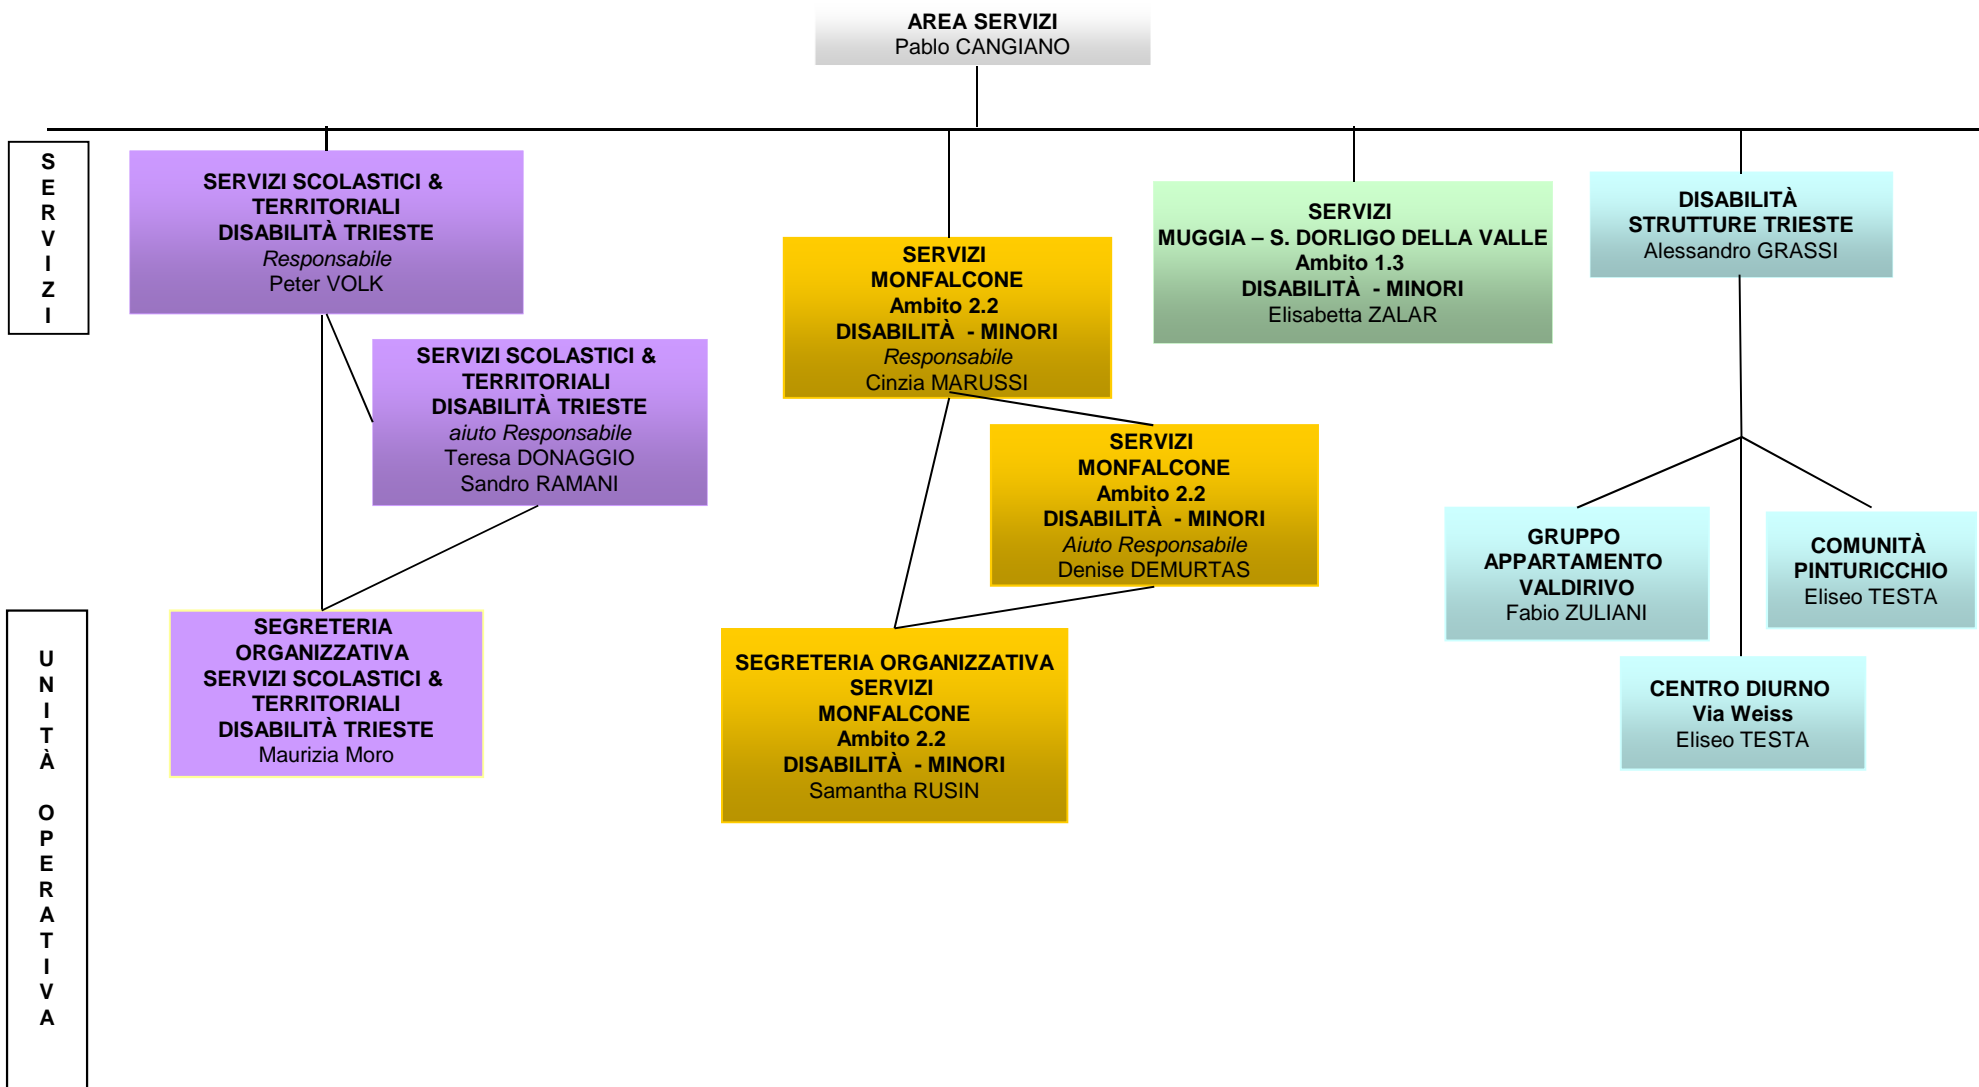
AREA SERVIZI
Pablo CANGIANO

SERVIZI

SERVIZI SCOLASTICI & TERRITORIALI DISABILITÀ TRIESTE
*Responsabile*
Peter VOLK

SERVIZI SCOLASTICI & TERRITORIALI DISABILITÀ TRIESTE
*aiuto Responsabile*
Teresa DONAGGIO
Sandro RAMANI

SERVIZI MONFALCONE
Ambito 2.2
DISABILITÀ - MINORI
*Responsabile*
Cinzia MARUSSI

SERVIZI MONFALCONE
Ambito 2.2
DISABILITÀ - MINORI
*Aiuto Responsabile*
Denise DEMURTAS

SERVIZI
MUGGIA – S. DORLIGO DELLA VALLE
Ambito 1.3
DISABILITÀ - MINORI
Elisabetta ZALAR

DISABILITÀ
STRUTTURE TRIESTE
Alessandro GRASSI

UNITÀ OPERATIVA

SEGRETERIA ORGANIZZATIVA SERVIZI SCOLASTICI & TERRITORIALI DISABILITÀ TRIESTE
Maurizia Moro

SEGRETERIA ORGANIZZATIVA SERVIZI MONFALCONE
Ambito 2.2
DISABILITÀ - MINORI
Samantha RUSIN

GRUPPO APPARTAMENTO VALDIRIVO
Fabio ZULIANI

COMUNITÀ PINTURICCHIO
Eliseo TESTA

CENTRO DIURNO
Via Weiss
Eliseo TESTA